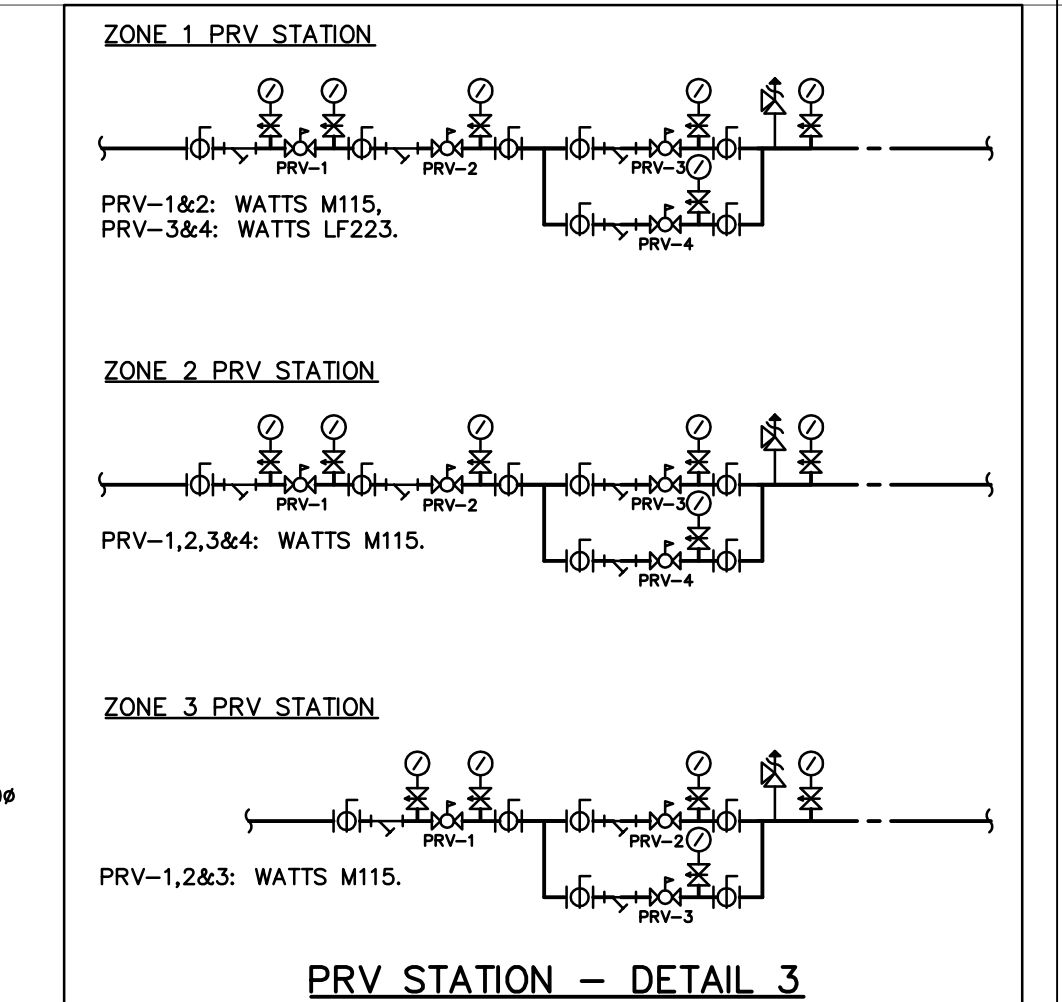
ZONE 1 PRV STATION

PRV-1 PRV-2 PRV-3 PRV-4

PRV-1&2: WATTS M115,
PRV-3&4: WATTS LF223.

ZONE 2 PRV STATION

PRV-1 PRV-2 PRV-3 PRV-4

PRV-1,2,3&4: WATTS M115.

ZONE 3 PRV STATION

PRV-1 PRV-2 PRV-3

PRV-1,2&3: WATTS M115.

ø

PRV STATION - DETAIL 3